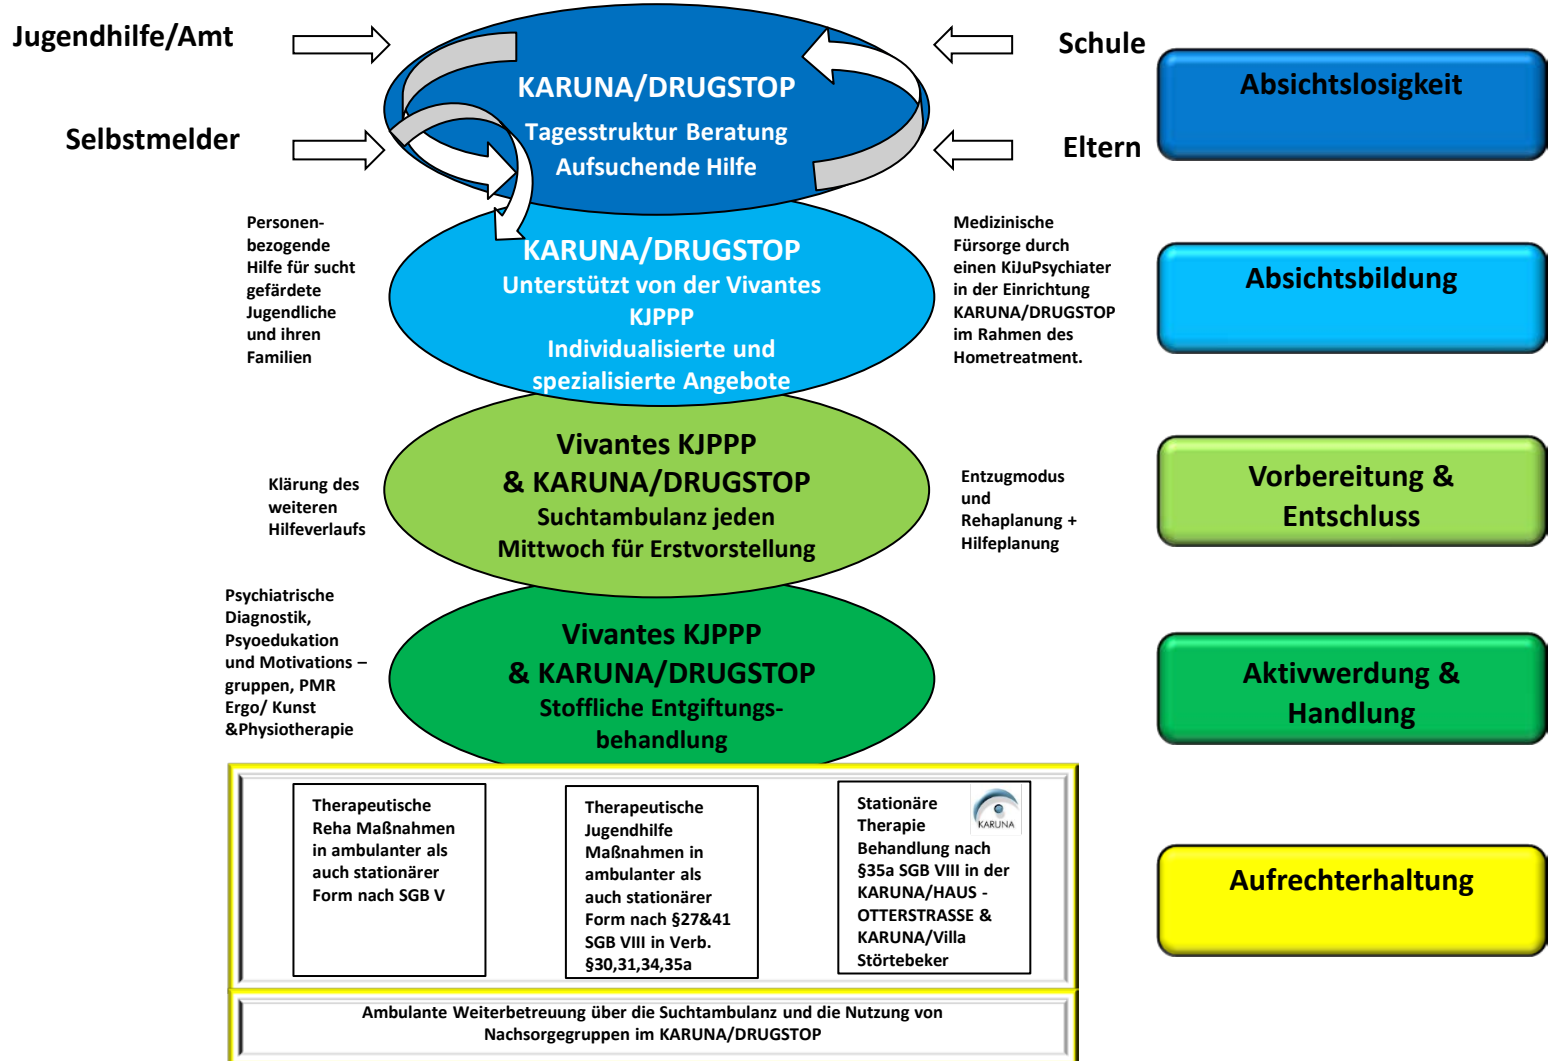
Jugendhilfe/Amt

Selbstmelder

KARUNA/DRUGSTOP
Tagesstruktur Beratung
Aufsuchende Hilfe

Schule

Eltern

Absichtslosigkeit

Personenbezogende Hilfe für sucht gefärdete Jugendliche und ihren Familien

KARUNA/DRUGSTOP
Unterstützt von der Vivantes KJPPP
Individualisierte und spezialisierte Angebote

Medizinische Fürsorge durch einen KiJuPsychiater in der Einrichtung KARUNA/DRUGSTOP im Rahmen des Hometreatment.

Absichtsbildung

Klärung des weiteren Hilfeverlaufs

Vivantes KJPPP
& KARUNA/DRUGSTOP
Suchtambulanz jeden Mittwoch für Erstvorstellung

Entzugmodus und Rehaplanung + Hilfeplanung

Vorbereitung & Entschluss

Psychiatrische Diagnostik, Psyoedukation und Motivations –gruppen, PMR Ergo/ Kunst &Physiotherapie

Vivantes KJPPP
& KARUNA/DRUGSTOP
Stoffliche Entgiftungsbehandlung

Aktivwerdung & Handlung

Therapeutische Reha Maßnahmen in ambulanter als auch stationärer Form nach SGB V

Therapeutische Jugendhilfe Maßnahmen in ambulanter als auch stationärer Form nach §27&41 SGB VIII in Verb. §30,31,34,35a

Stationäre Therapie Behandlung nach §35a SGB VIII in der KARUNA/HAUS - OTTERSTRASSE & KARUNA/Villa Störtebeker

KARUNA

Aufrechterhaltung

Ambulante Weiterbetreuung über die Suchtambulanz und die Nutzung von Nachsorgegruppen im KARUNA/DRUGSTOP